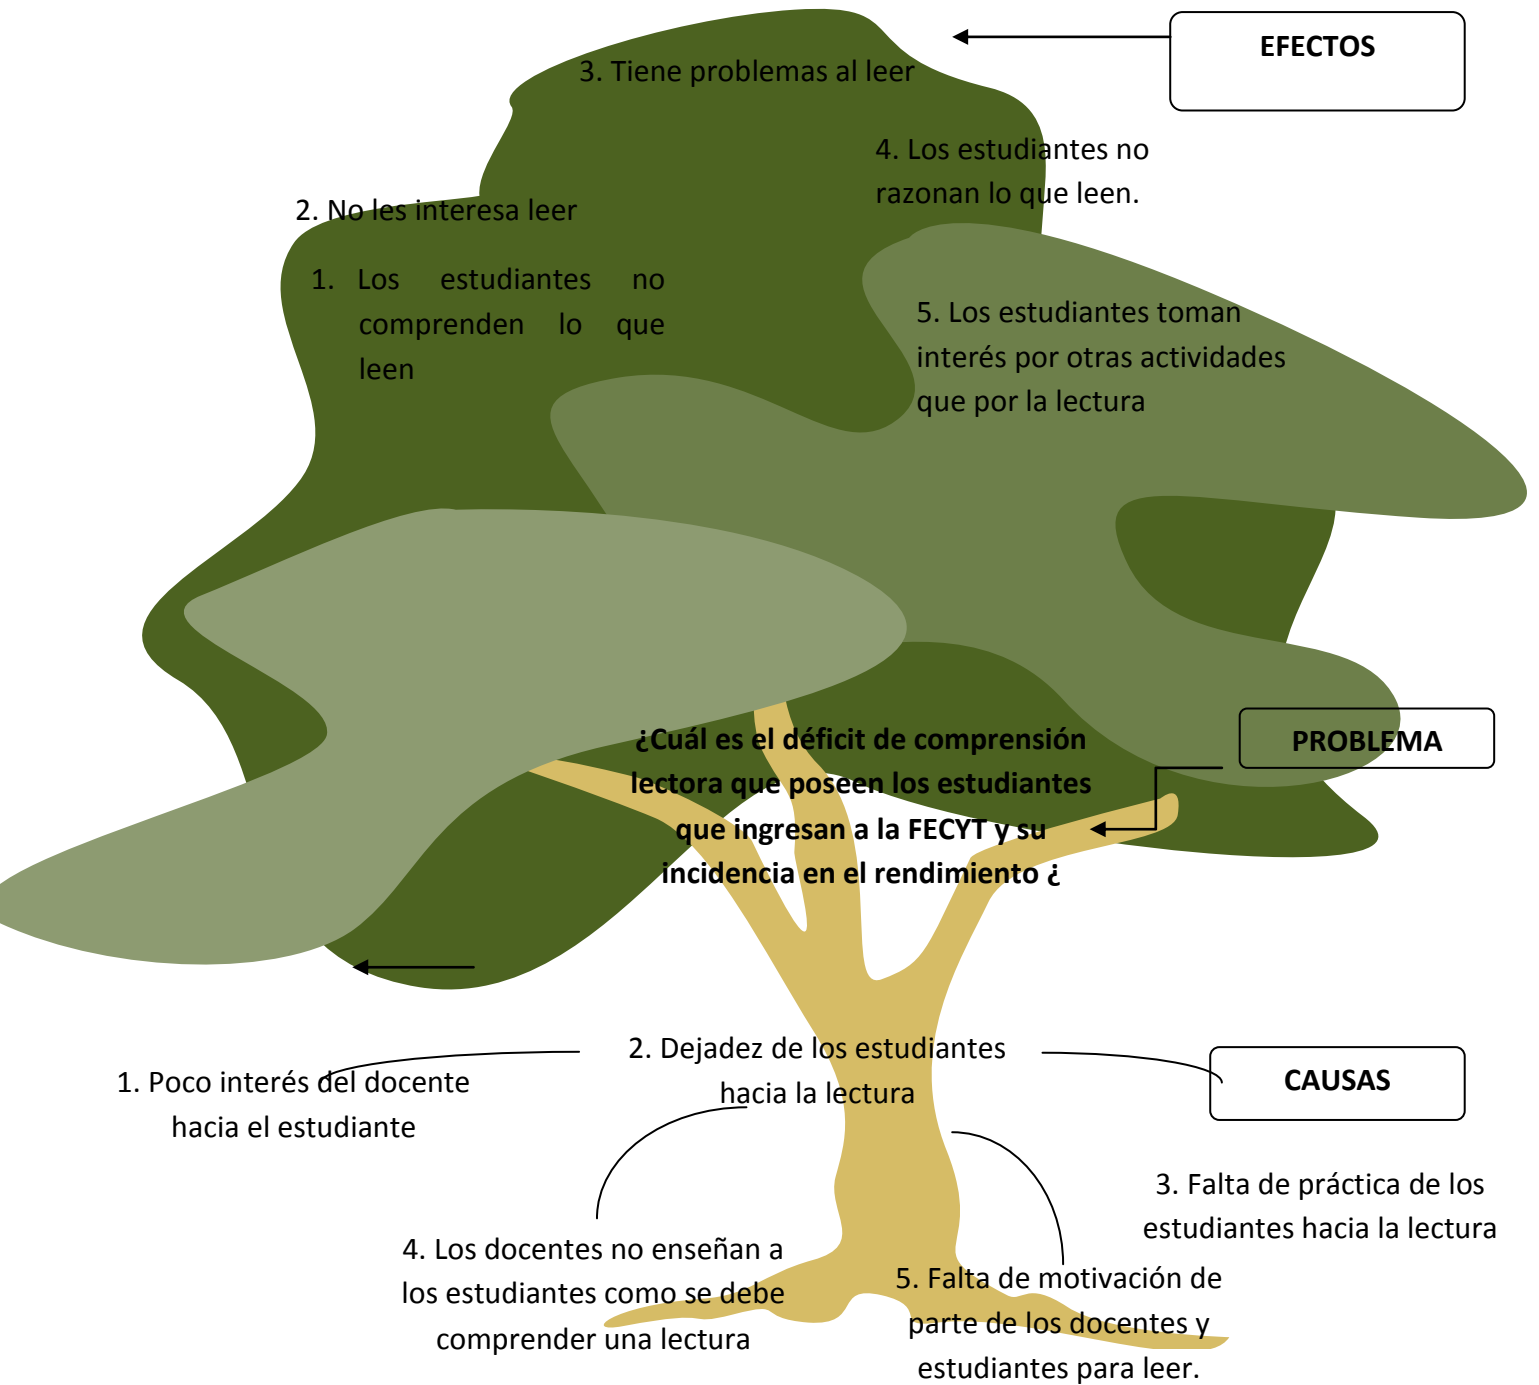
EFECTOS

3. Tiene problemas al leer

4. Los estudiantes no razonan lo que leen.

2. No les interesa leer

1. Los estudiantes no comprenden lo que leen

5. Los estudiantes toman interés por otras actividades que por la lectura

PROBLEMA

¿Cuál es el déficit de comprensión lectora que poseen los estudiantes que ingresan a la FECYT y su incidencia en el rendimiento ¿

2. Dejadez de los estudiantes hacia la lectura

CAUSAS

1. Poco interés del docente hacia el estudiante

3. Falta de práctica de los estudiantes hacia la lectura

4. Los docentes no enseñan a los estudiantes como se debe comprender una lectura

5. Falta de motivación de parte de los docentes y estudiantes para leer.